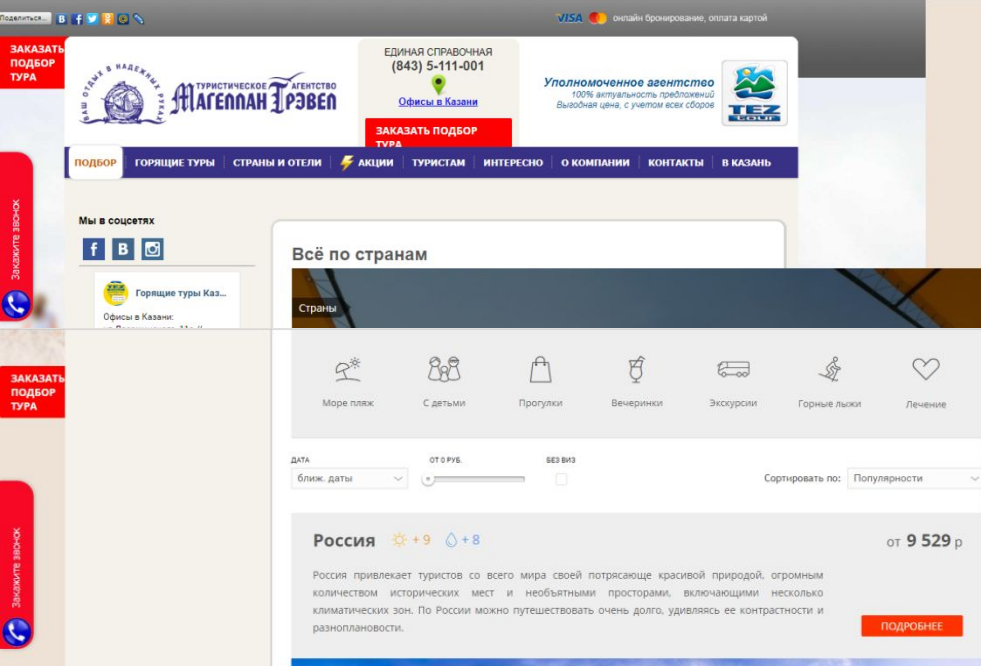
Поделиться... В

VISA онлайн бронирование, оплата картой

ЗАКАЗАТЬ ПОДБОР ТУРА

ВАШ ОТДЫХ В НАДЕЖНЫХ РУКАХ
ТУРИСТИЧЕСКОЕ АГЕНТСТВО
МАГЕЛЛАН ТРЭВЕЛ

ЕДИНАЯ СПРАВОЧНАЯ
(843) 5-111-001
Офисы в Казани

ЗАКАЗАТЬ ПОДБОР ТУРА

Уполномоченное агентство
100% актуальность предложений
Выгодная цена, с учетом всех сборов

TEZ TOUR

ПОДБОР | ГОРЯЩИЕ ТУРЫ | СТРАНЫ И ОТЕЛИ | АКЦИИ | ТУРИСТАМ | ИНТЕРЕСНО | О КОМПАНИИ | КОНТАКТЫ | В КАЗАНЬ

Закажите звонок

Мы в соцсетях

f В

Горящие туры Каз...

Офисы в Казани:

Всё по странам

Страны

ЗАКАЗАТЬ ПОДБОР ТУРА

Закажите звонок

Море пляж
С детьми
Прогулки
Вечеринки
Экскурсии
Горные лыжи
Лечение

ДАТА
ближ. даты
ОТ 0 РУБ.
БЕЗ ВИЗ

Сортировать по: Популярности

Россия +9 +8

от 9 529 р

Россия привлекает туристов со всего мира своей потрясающе красивой природой, огромным количеством исторических мест и необъятными просторами, включающими несколько климатических зон. По России можно путешествовать очень долго, удивляясь ее контрастности и разноплановости.

ПОДРОБНЕЕ